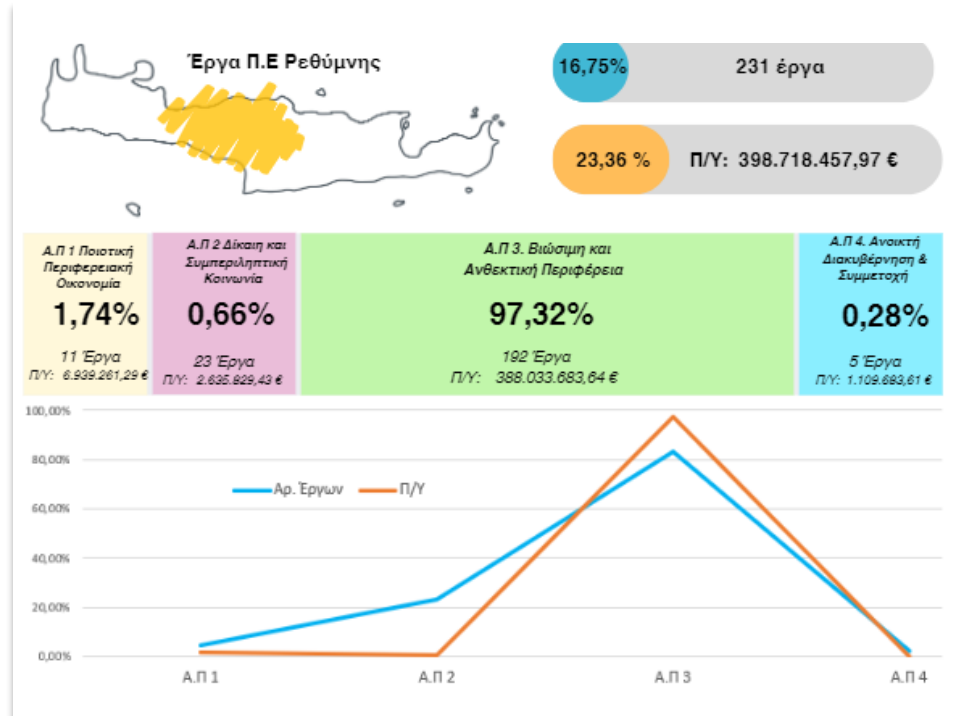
Έργα Π.Ε Ρεθύμνης

16,75% 231 έργα

23,36 % Π/Υ: 398.718.457,97 €

| Α.Π 1 Ποιοτική Περιφερειακή Οικονομία | Α.Π 2 Δίκαιη και Συμπεριληπτική Κοινωνία | Α.Π 3. Βιώσιμη και Ανθεκτική Περιφέρεια | Α.Π 4. Ανοικτή Διακυβέρνηση & Συμμετοχή |
|---|---|---|---|
| 1,74% | 0,66% | 97,32% | 0,28% |
| 11 Έργα Π/Υ: 6.939.261,29 € | 23 Έργα Π/Υ: 2.635.929,43 € | 192 Έργα Π/Υ: 388.033.683,64 € | 5 Έργα Π/Υ: 1.109.683,61 € |

100,00%
80,00%
60,00%
40,00%
20,00%
0,00%

Αρ. Έργων
Π/Υ

Α.Π 1
Α.Π 2
Α.Π 3
Α.Π 4